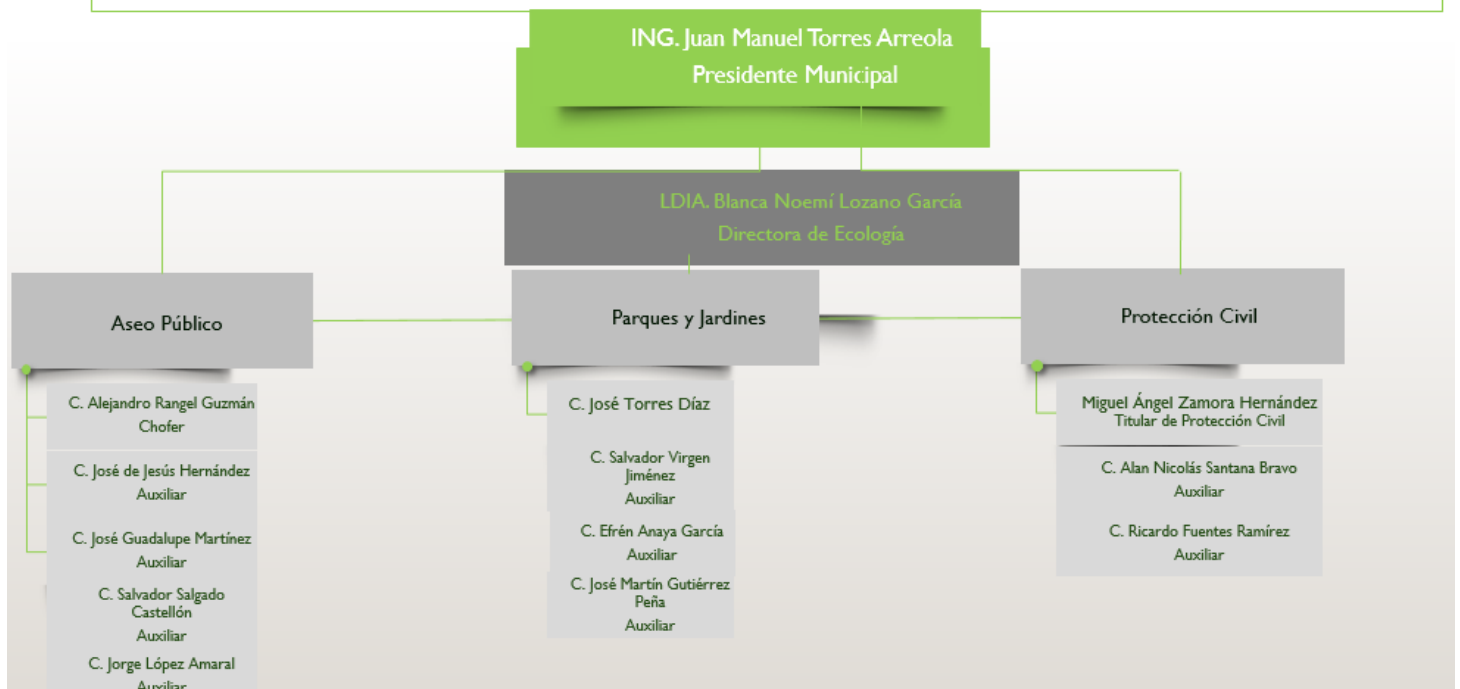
ING. Juan Manuel Torres Arreola
Presidente Municipal

LDIA. Blanca Noemí Lozano García
Directora de Ecología

Aseo Público

C. Alejandro Rangel Guzmán
Chofer

C. José de Jesús Hernández
Auxiliar

C. José Guadalupe Martínez
Auxiliar

C. Salvador Salgado Castellón
Auxiliar

C. Jorge López Amaral
Auxiliar

Parques y Jardines

C. José Torres Díaz

C. Salvador Virgen Jiménez
Auxiliar

C. Efrén Anaya García
Auxiliar

C. José Martín Gutiérrez Peña
Auxiliar

Protección Civil

Miguel Ángel Zamora Hernández
Titular de Protección Civil

C. Alan Nicolás Santana Bravo
Auxiliar

C. Ricardo Fuentes Ramírez
Auxiliar